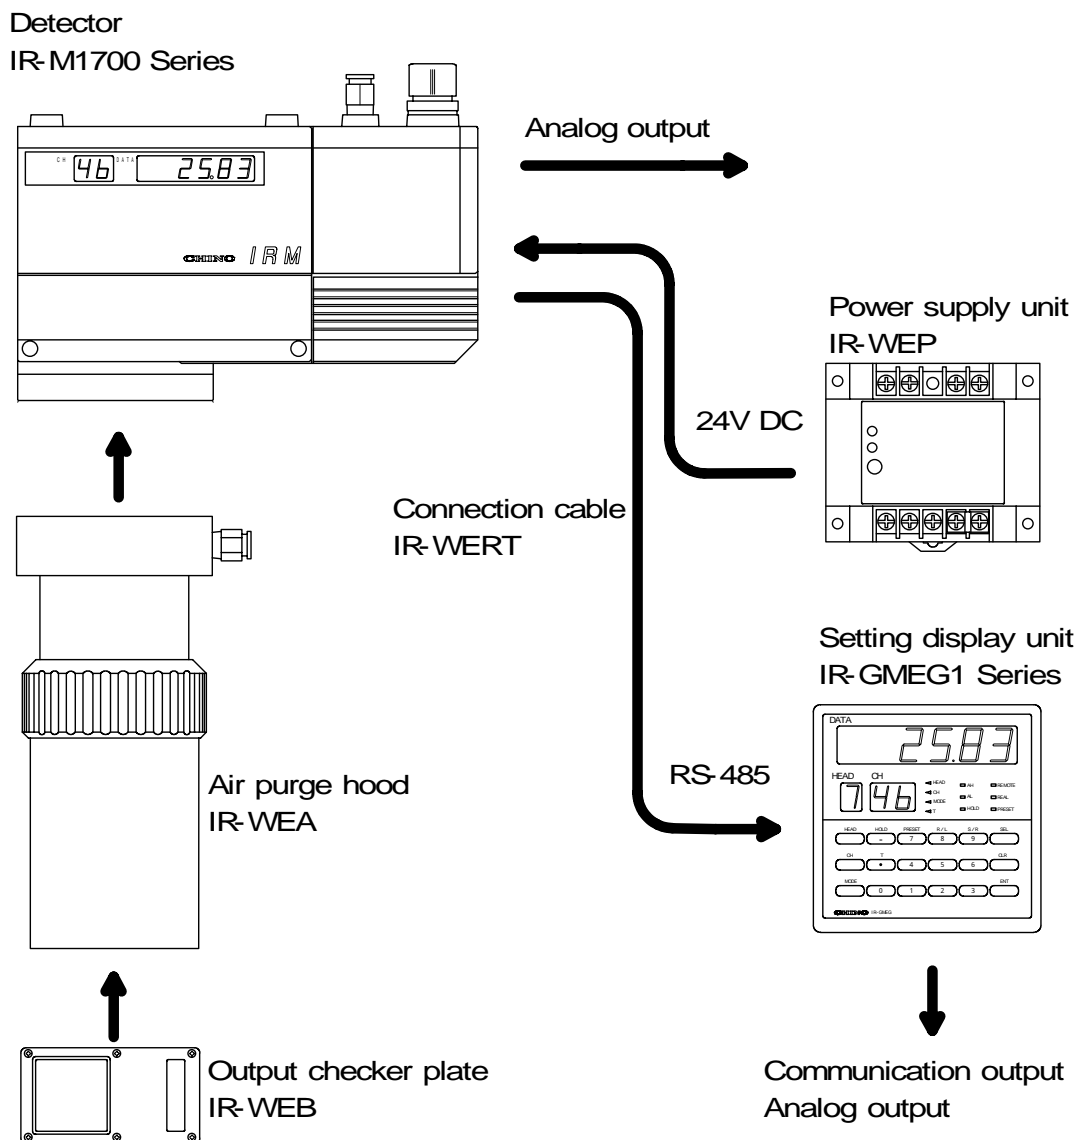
Detector
IR-M1700 Series

CH 46 DATA 25.83

CHINO IRM

Analog output

Power supply unit
IR-WEP

24V DC

Connection cable
IR-WERT

Setting display unit
IR-GMEG1 Series

DATA
25.83
HEAD CH
7 46
HEAD
CH
MODE
T
AH
AL
HOLD
REMOTE
REAL
PRESET

HEAD HOLD PRESET R/L S/R SEL
– 7 8 9
CH CLR
• 4 5 6
MODE ENT
0 1 2 3

CHINO IR-GMEG

RS-485

Air purge hood
IR-WEA

Output checker plate
IR-WEB

Communication output
Analog output